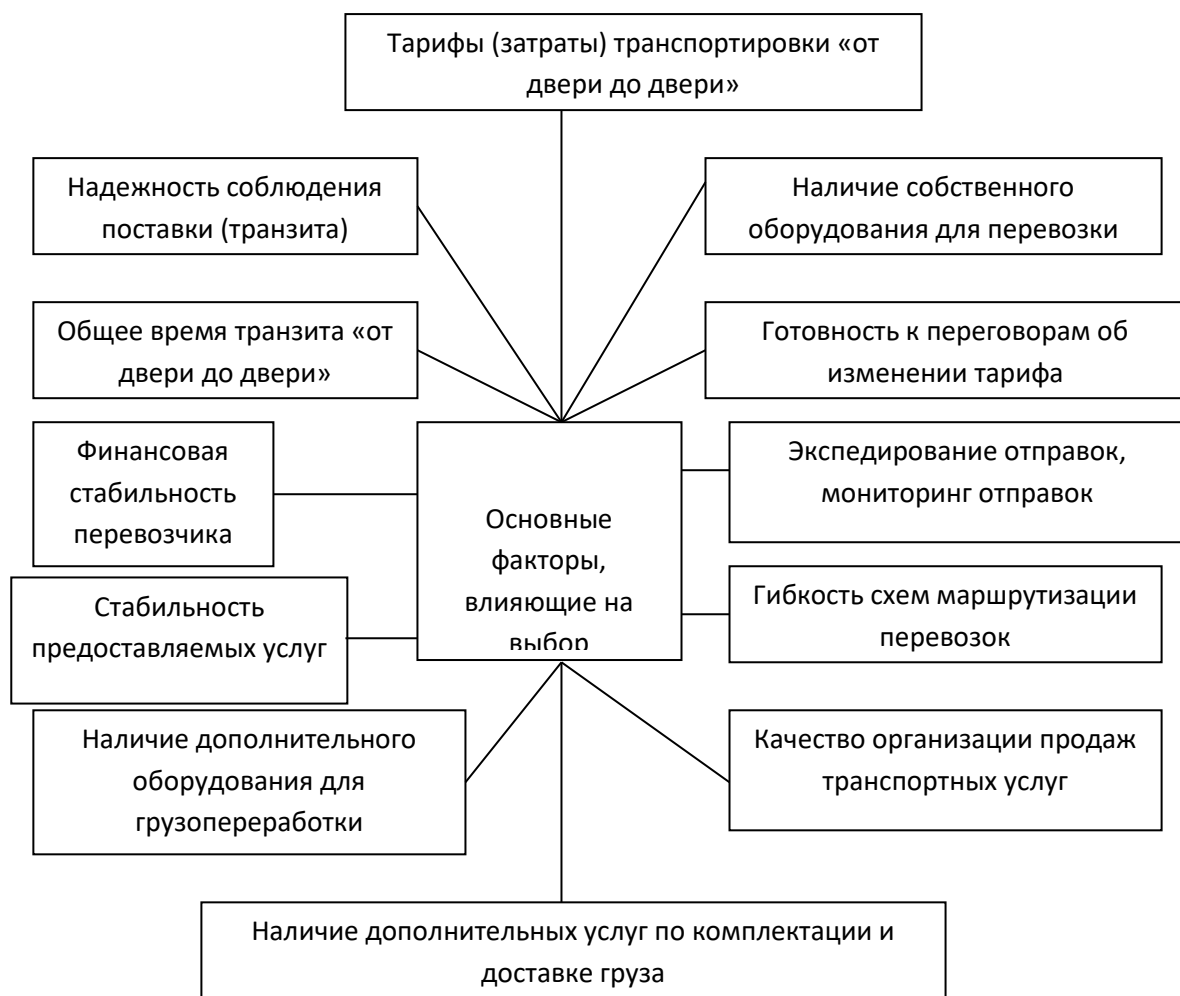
Тарифы (затраты) транспортировки «от двери до двери»

Надежность соблюдения поставки (транзита)

Наличие собственного оборудования для перевозки

Общее время транзита «от двери до двери»

Готовность к переговорам об изменении тарифа

Финансовая стабильность перевозчика

Основные факторы, влияющие на выбор

Экспедирование отправок, мониторинг отправок

Стабильность предоставляемых услуг

Гибкость схем маршрутизации перевозок

Наличие дополнительного оборудования для грузопереработки

Качество организации продаж транспортных услуг

Наличие дополнительных услуг по комплектации и доставке груза